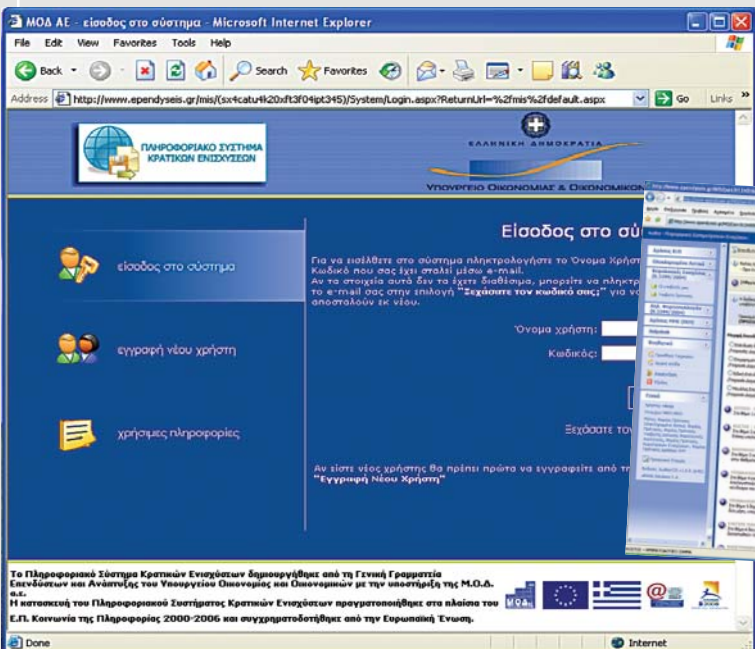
ΜΟΔ ΑΕ - είσοδος στο σύστημα - Microsoft Internet Explorer

File Edit View Favorites Tools Help

Back Search Favorites

Address http://www.ependyseis.gr/mis/(sx4catu4k20xft3f04ipt345)/System/Login.aspx?ReturnUrl=%2fmis%2fdefault.aspx Go Links

ΠΛΗΡΟΦΟΡΙΑΚΟ ΣΥΣΤΗΜΑ ΚΡΑΤΙΚΩΝ ΕΝΙΣΧΥΣΕΩΝ

ΕΛΛΗΝΙΚΗ ΔΗΜΟΚΡΑΤΙΑ

ΥΠΟΥΡΓΕΙΟ ΟΙΚΟΝΟΜΙΑΣ & ΟΙΚΟΝΟΜΙΚΩΝ

είσοδος στο σύστημα

εγγραφή νέου χρήστη

χρήσιμες πληροφορίες

Είσοδος στο σύ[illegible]

Για να εισέλθετε στο σύστημα πληκτρολογήστε το Όνομα Χρήστ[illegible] Κωδικό που σας έχει σταλεί μέσω e-mail.
Αν τα στοιχεία αυτά δεν τα έχετε διαθέσιμα, μπορείτε να πληκτρ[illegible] το e-mail σας στην επιλογή "Ξεχάσατε τον κωδικό σας;" για να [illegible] αποσταλούν εκ νέου.

Όνομα χρήστη:

Κωδικός:

Ξεχάσατε το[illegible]

Αν είστε νέος χρήστης θα πρέπει πρώτα να εγγραφείτε από τη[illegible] "Εγγραφή Νέου Χρήστη"

Το Πληροφοριακό Σύστημα Κρατικών Ενισχύσεων δημιουργήθηκε από τη Γενική Γραμματεία Επενδύσεων και Ανάπτυξης του Υπουργείου Οικονομίας και Οικονομικών με την υποστήριξη της Μ.Ο.Δ. α.ε.
Η κατασκευή του Πληροφοριακού Συστήματος Κρατικών Ενισχύσεων πραγματοποιήθηκε στα πλαίσια του Ε.Π. Κοινωνία της Πληροφορίας 2000-2006 και συγχρηματοδοτήθηκε από την Ευρωπαϊκή Ένωση.

Done Internet